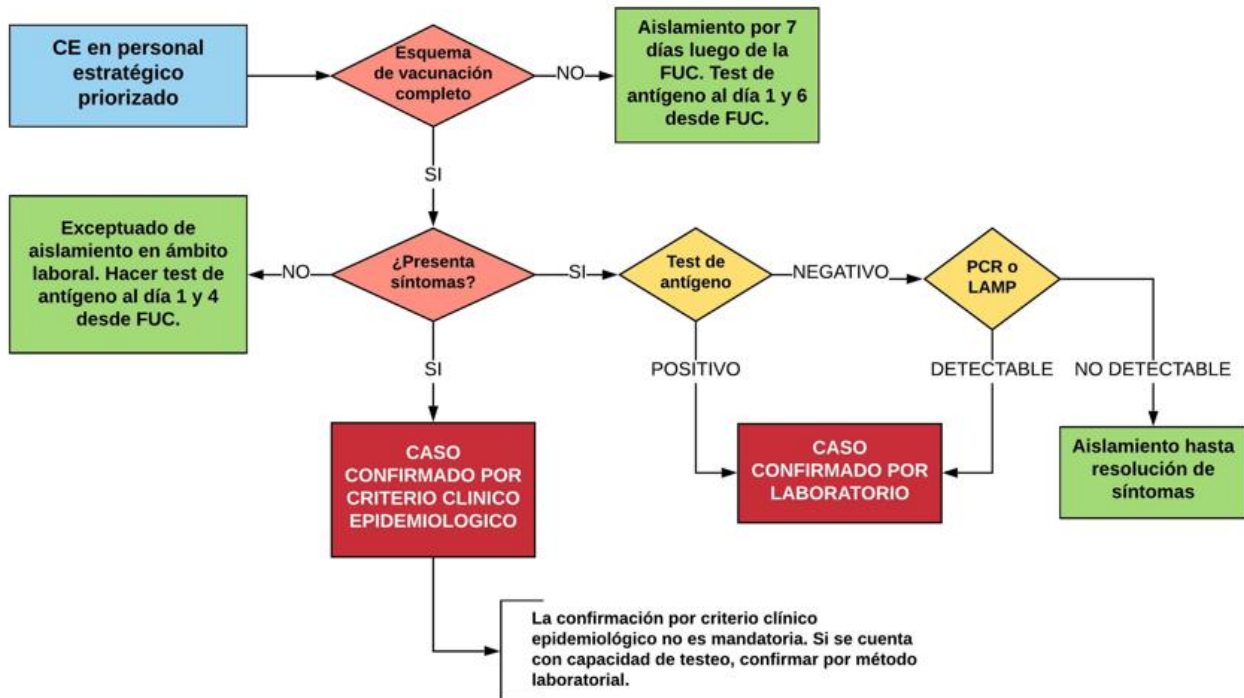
CE en personal estratégico priorizado

Esquema de vacunación completo

NO

Aislamiento por 7 días luego de la FUC. Test de antígeno al día 1 y 6 desde FUC.

SI

Exceptuado de aislamiento en ámbito laboral. Hacer test de antígeno al día 1 y 4 desde FUC.

NO

¿Presenta síntomas?

SI

Test de antígeno

NEGATIVO

PCR o LAMP

SI

POSITIVO

DETECTABLE

NO DETECTABLE

CASO CONFIRMADO POR CRITERIO CLINICO EPIDEMIOLOGICO

CASO CONFIRMADO POR LABORATORIO

Aislamiento hasta resolución de síntomas

La confirmación por criterio clínico epidemiológico no es mandatoria. Si se cuenta con capacidad de testeo, confirmar por método laboratorial.